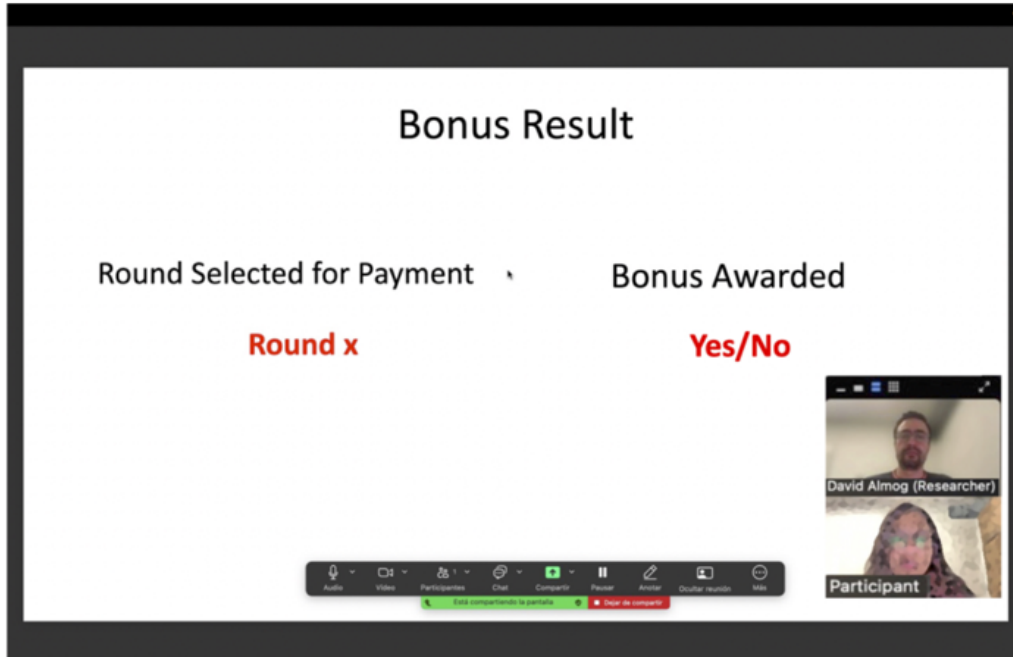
Bonus Result

Round Selected for Payment

Round x

Bonus Awarded

Yes/No

David Almog (Researcher)

Participant

Audio Video Participantes 1 Chat Compartir Pausar Anotar Ocultar reunión Más

Está compartiendo la pantalla

Dejar de compartir